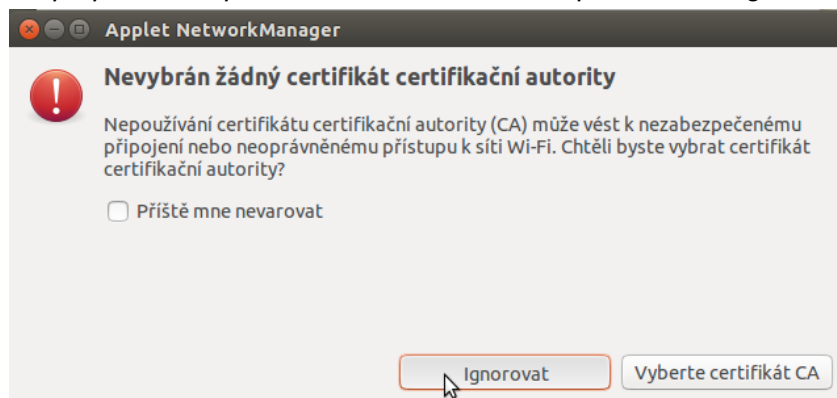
Applet NetworkManager

Nevybrán žádný certifikát certifikační autority

Nepoužívání certifikátu certifikační autority (CA) může vést k nezabezpečenému připojení nebo neoprávněnému přístupu k síti Wi-Fi. Chtěli byste vybrat certifikát certifikační autority?

Příště mne nevarovat

Ignorovat

Vyberte certifikát CA